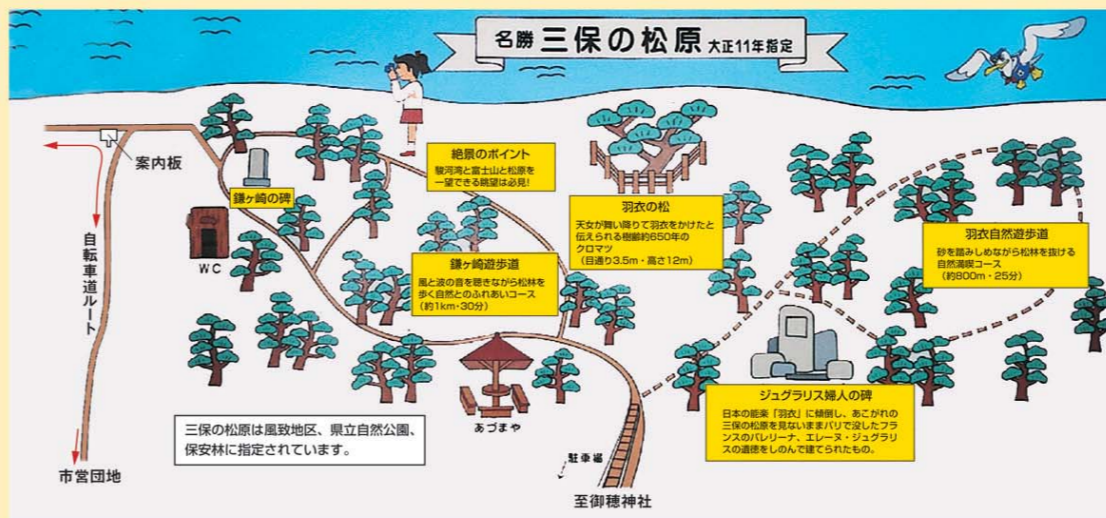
名勝 三保の松原 大正11年指定

案内板

自転車道ルート

市営団地

鎌ヶ崎の碑

WC

絶景のポイント
駿河湾と富士山と松原を一望できる眺望は必見!

羽衣の松
天女が舞い降りて羽衣をかけたと伝えられる樹齢約650年のクロマツ
(目通り3.5m・高さ12m)

鎌ヶ崎遊歩道
風と波の音を聴きながら松林を歩く自然とのふれあいコース
(約1km・30分)

羽衣自然遊歩道
砂を踏みしめながら松林を抜ける自然満喫コース
(約800m・25分)

あづまや

駐車場

ジュグラリス婦人の碑
日本の能楽「羽衣」に傾倒し、あこがれの三保の松原を見ないままパリで没したフランスのバレリーナ、エレーヌ・ジュグラリスの遺徳をしのんで建てられたもの。

三保の松原は風致地区、県立自然公園、保安林に指定されています。

至御穂神社